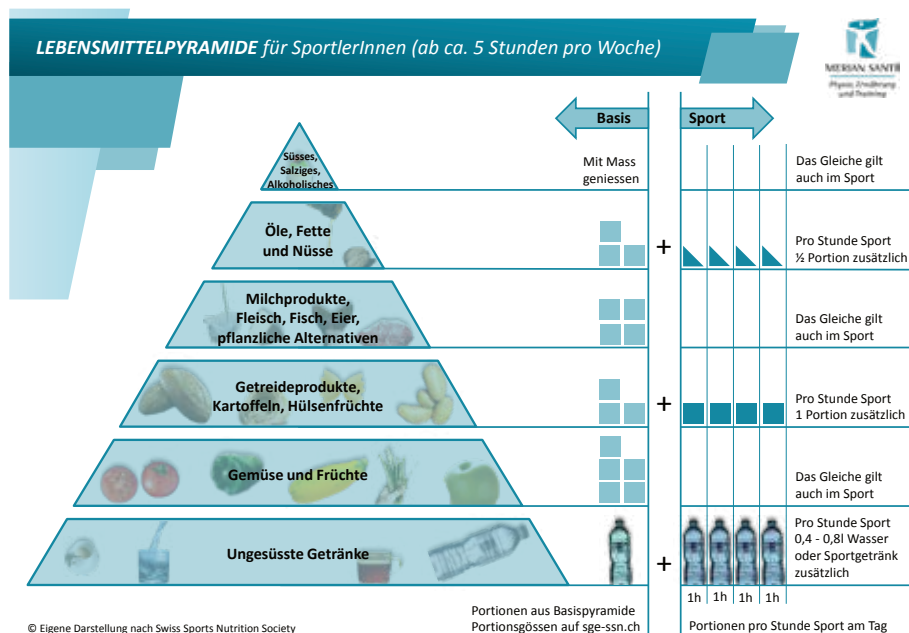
LEBENSMITTELPYRAMIDE für SportlerInnen (ab ca. 5 Stunden pro Woche)

MERIAN SANTÉ
Physio, Ernährung und Training

Basis

Sport

Süsses, Salziges, Alkoholisches

Mit Mass geniessen

Das Gleiche gilt auch im Sport

Öle, Fette und Nüsse

+

Pro Stunde Sport ½ Portion zusätzlich

Milchprodukte, Fleisch, Fisch, Eier, pflanzliche Alternativen

Das Gleiche gilt auch im Sport

Getreideprodukte, Kartoffeln, Hülsenfrüchte

+

Pro Stunde Sport 1 Portion zusätzlich

Gemüse und Früchte

Das Gleiche gilt auch im Sport

Ungesüsste Getränke

+

Pro Stunde Sport 0,4 - 0,8l Wasser oder Sportgetränk zusätzlich

1h 1h 1h 1h

© Eigene Darstellung nach Swiss Sports Nutrition Society

Portionen aus Basispyramide Portionsgössen auf sge-ssn.ch

Portionen pro Stunde Sport am Tag